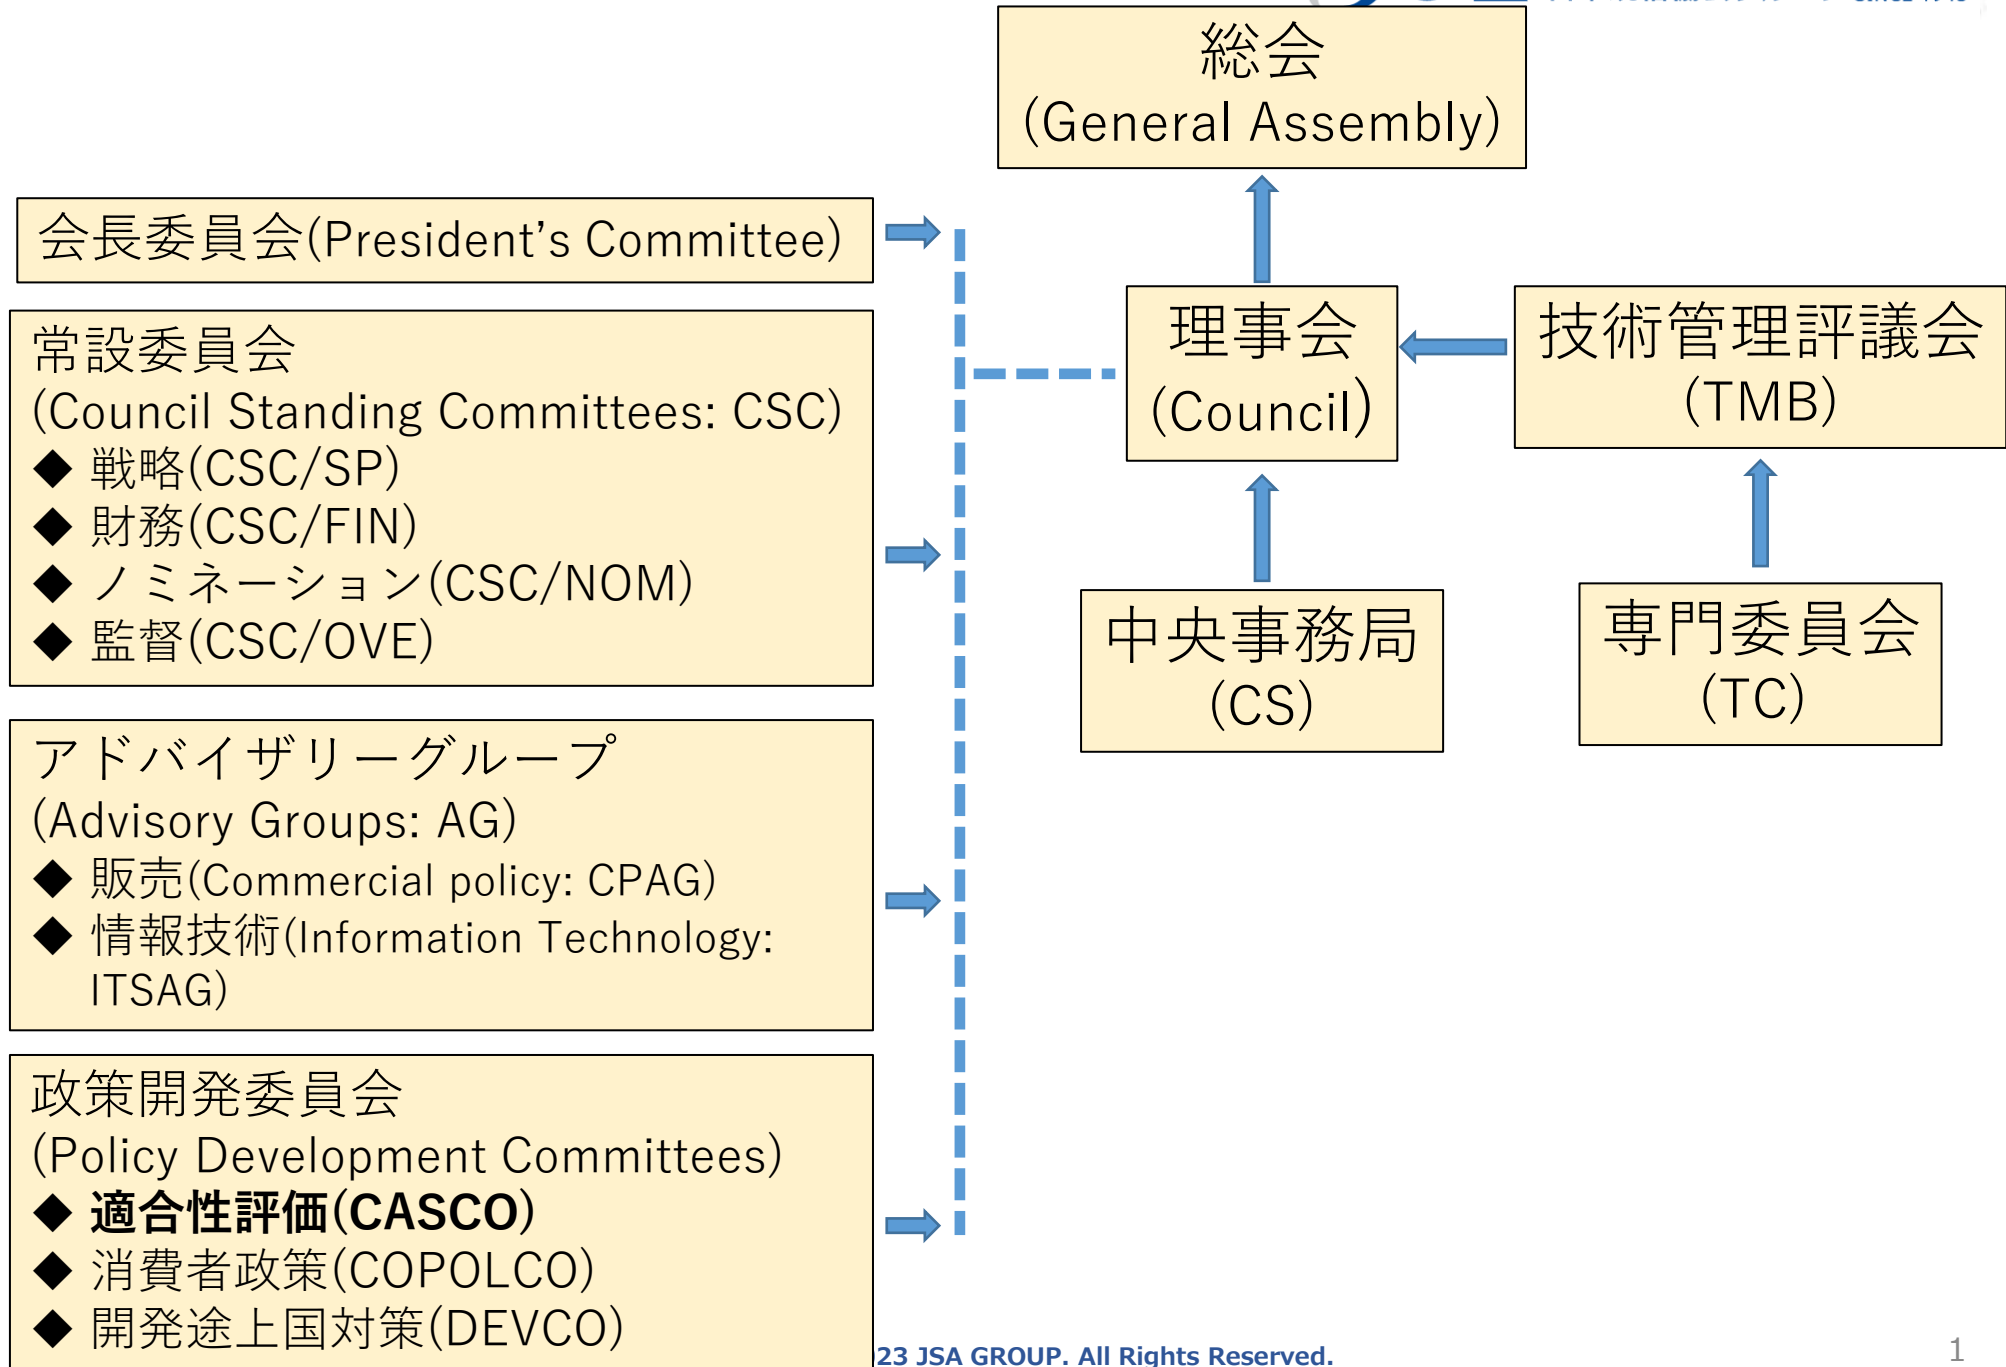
総会
(General Assembly)

会長委員会(President's Committee)

常設委員会
(Council Standing Committees: CSC)
◆ 戦略(CSC/SP)
◆ 財務(CSC/FIN)
◆ ノミネーション(CSC/NOM)
◆ 監督(CSC/OVE)

アドバイザリーグループ
(Advisory Groups: AG)
◆ 販売(Commercial policy: CPAG)
◆ 情報技術(Information Technology: ITSAG)

政策開発委員会
(Policy Development Committees)
◆ 適合性評価(CASCO)
◆ 消費者政策(COPOLCO)
◆ 開発途上国対策(DEVCO)

理事会
(Council)

技術管理評議会
(TMB)

中央事務局
(CS)

専門委員会
(TC)

23 JSA GROUP. All Rights Reserved.

1